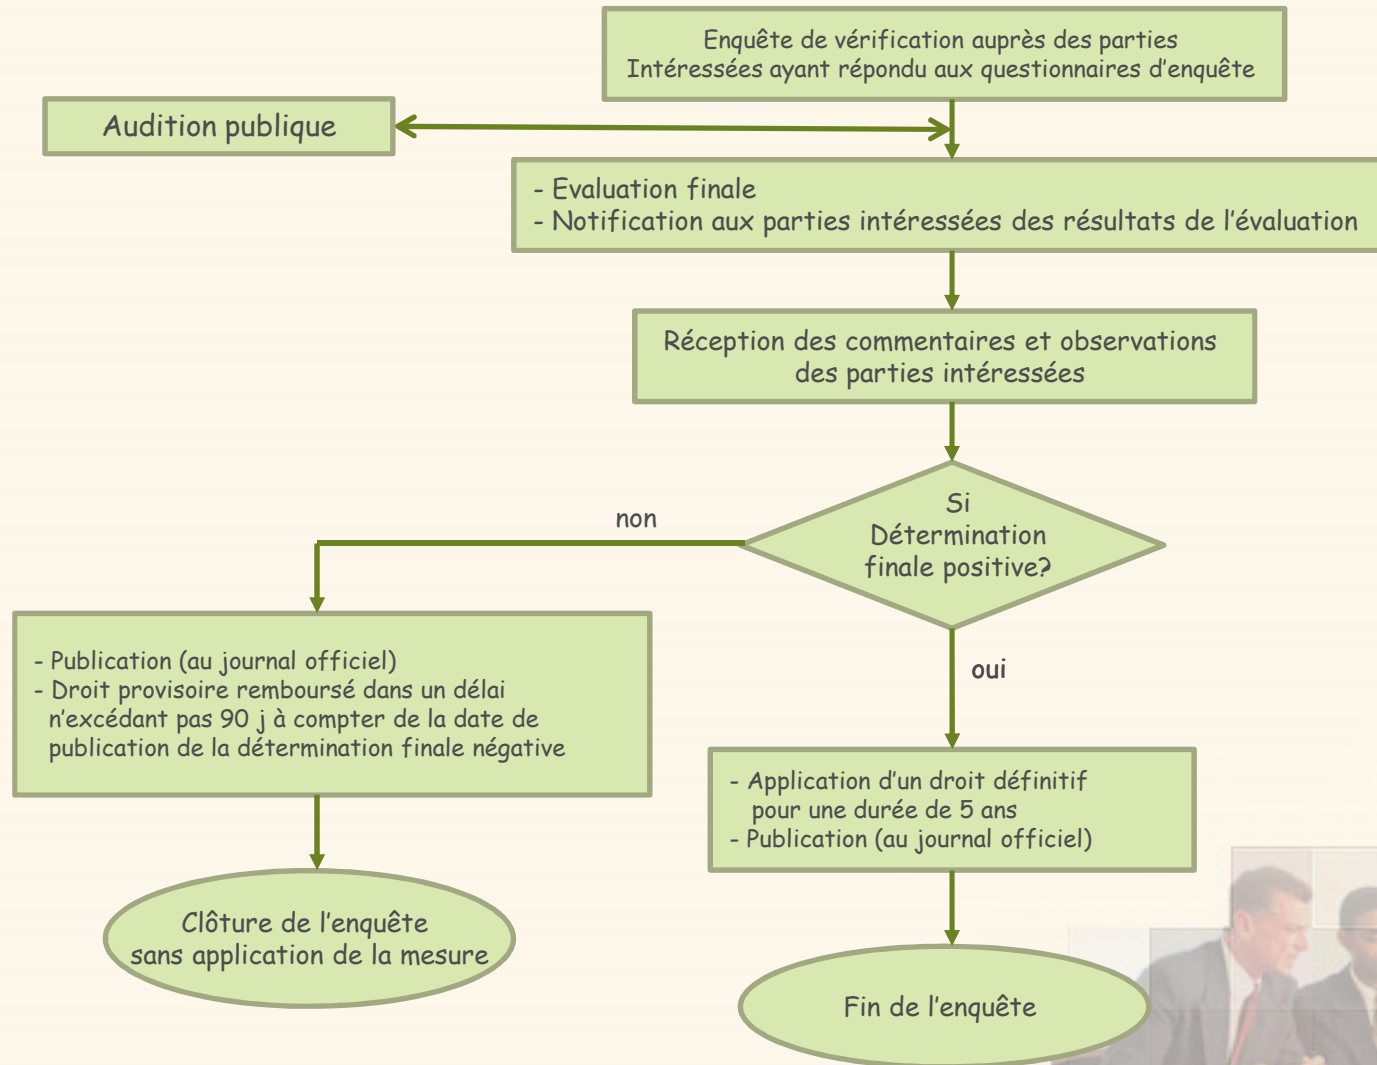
Enquête de vérification auprès des parties Intéressées ayant répondu aux questionnaires d'enquête

Audition publique

- Evaluation finale
- Notification aux parties intéressées des résultats de l'évaluation

Réception des commentaires et observations des parties intéressées

Si Détermination finale positive?

non

oui

- Publication (au journal officiel)
- Droit provisoire remboursé dans un délai n'excédant pas 90 j à compter de la date de publication de la détermination finale négative

- Application d'un droit définitif pour une durée de 5 ans
- Publication (au journal officiel)

Clôture de l'enquête sans application de la mesure

Fin de l'enquête